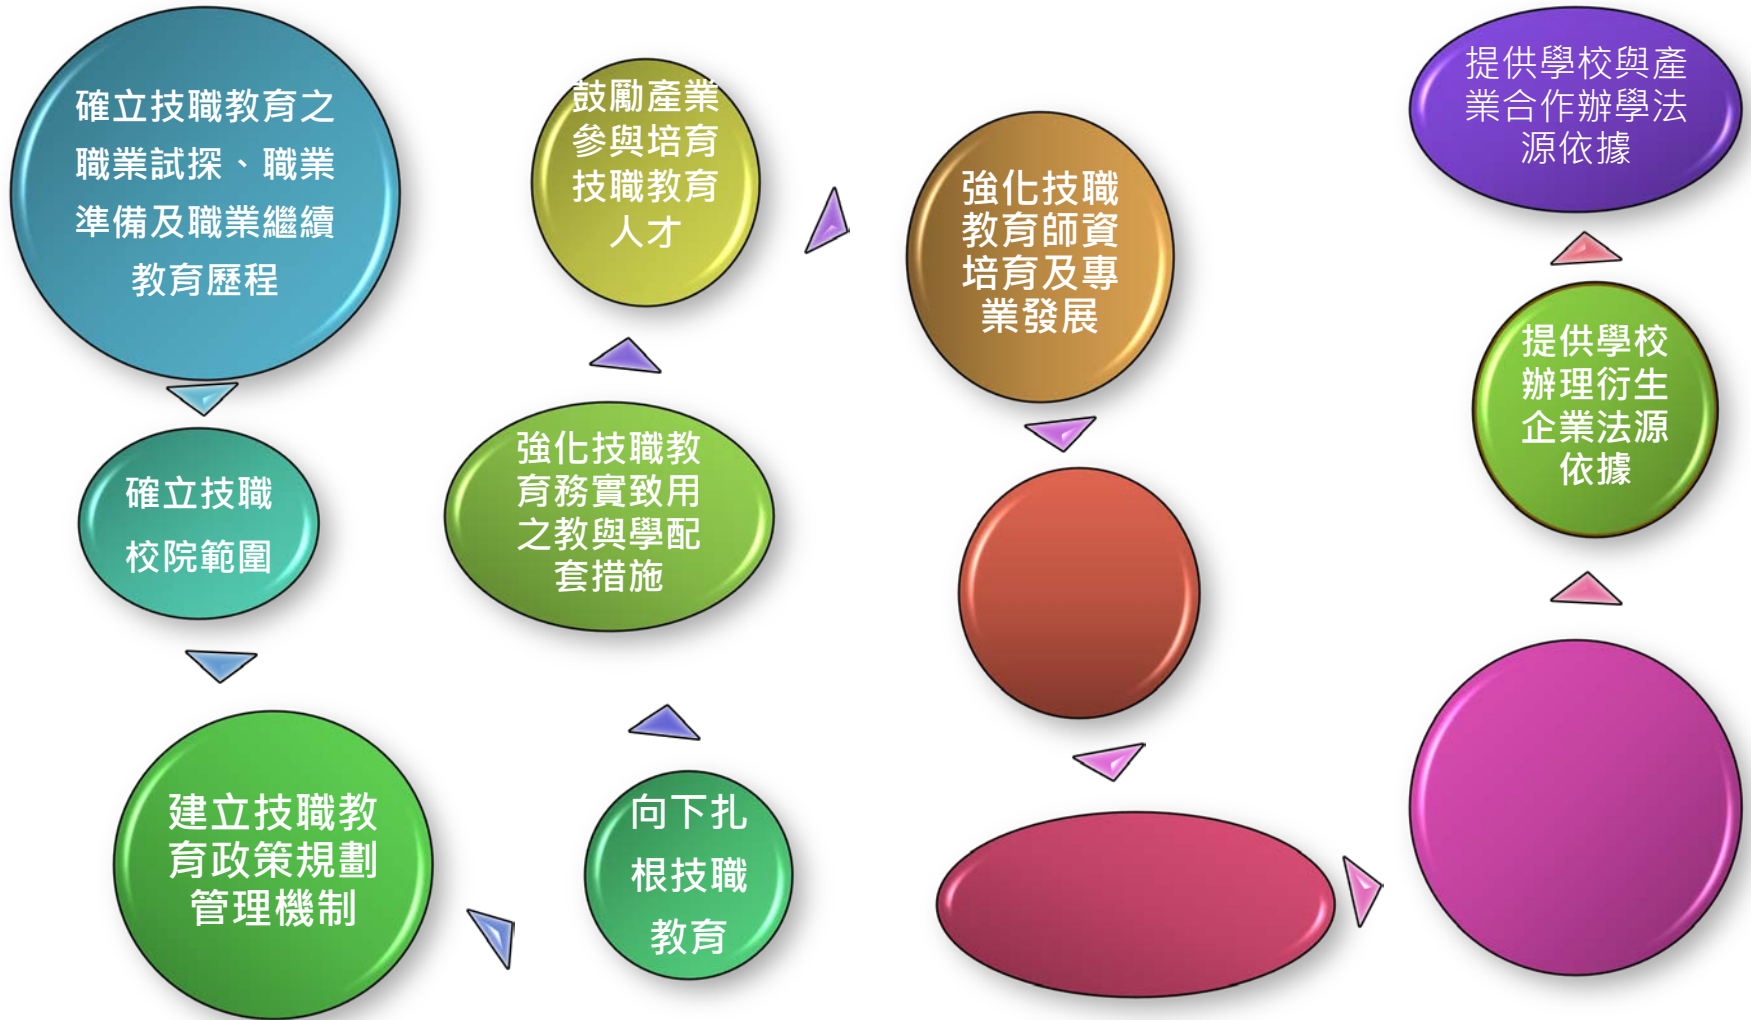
確立技職教育之職業試探、職業準備及職業繼續教育歷程

確立技職校院範圍

建立技職教育政策規劃管理機制

向下扎根技職教育

強化技職教育務實致用之教與學配套措施

鼓勵產業參與培育技職教育人才

強化技職教育師資培育及專業發展

提供學校辦理衍生企業法源依據

提供學校與產業合作辦學法源依據